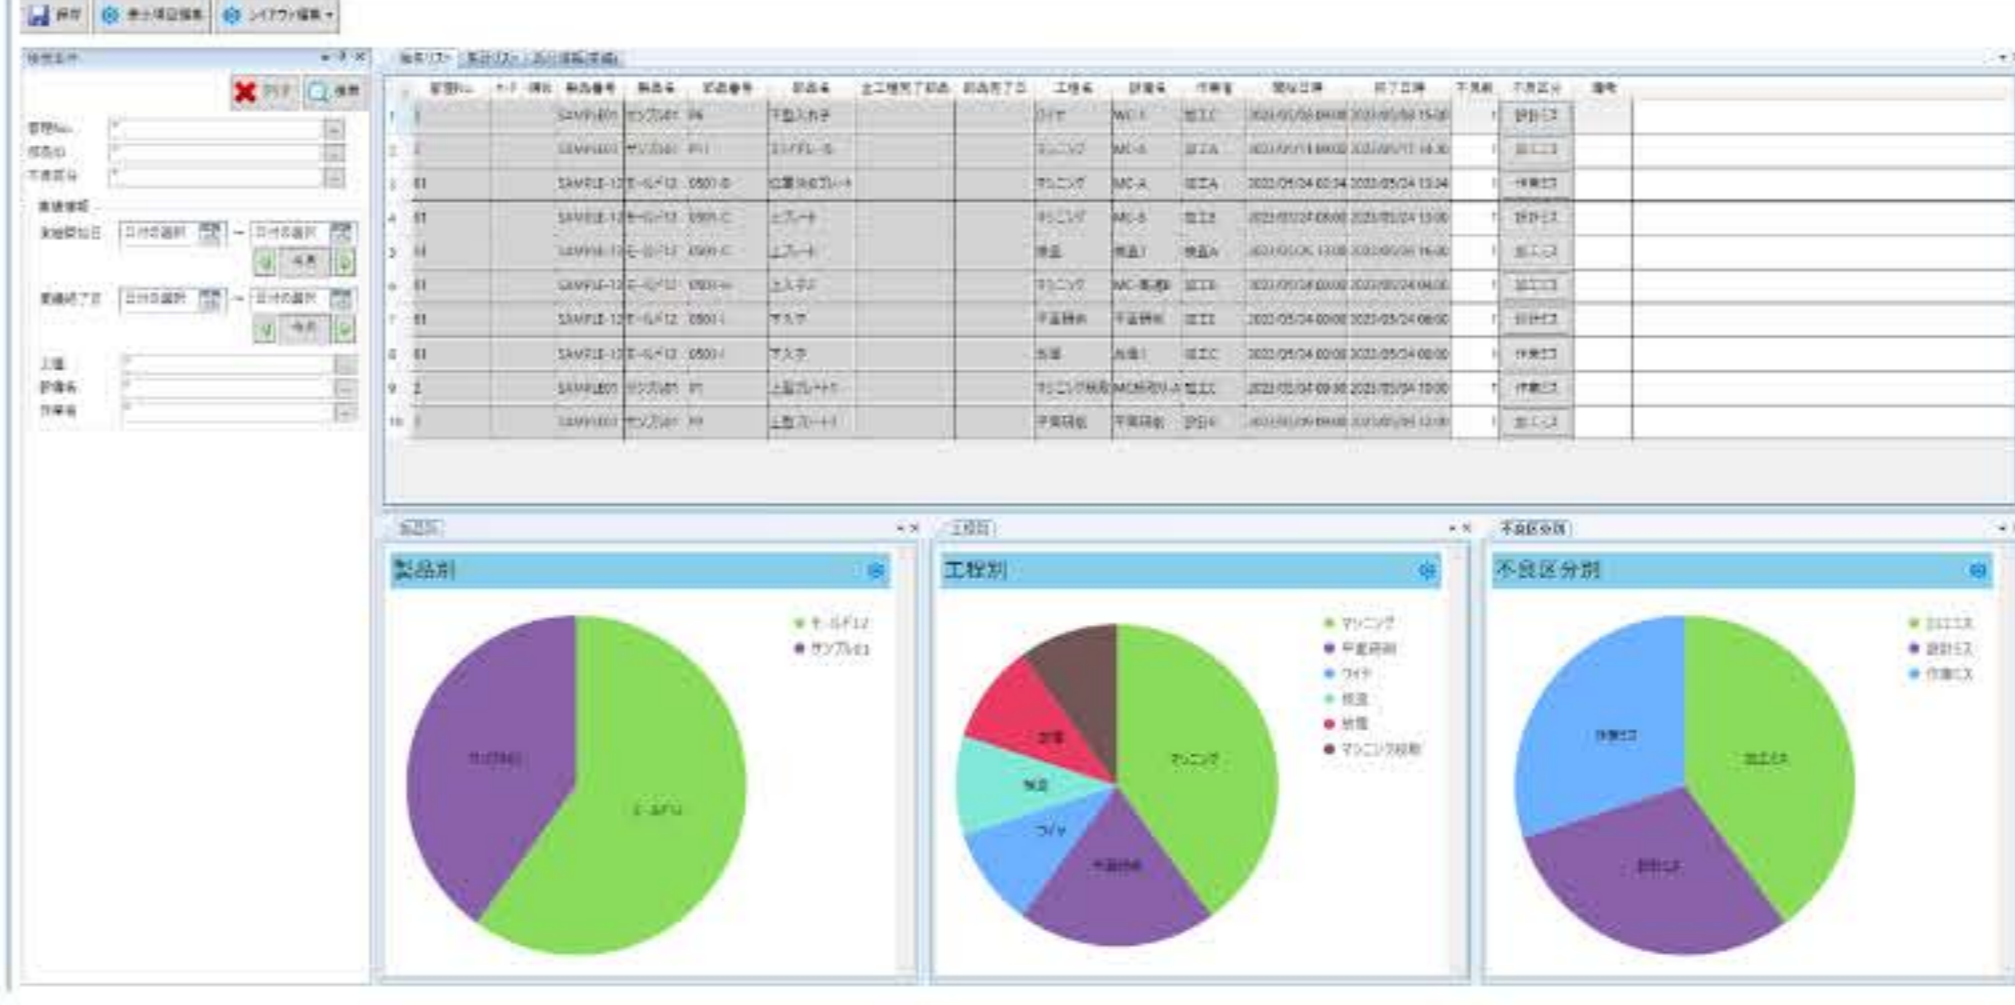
保存 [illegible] レイアウト編集

検索条件

クリア 検索

管理No.
部品ID
不良区分

実績情報
実績開始日 日付の選択 ~ 日付の選択
今月
実績終了日 日付の選択 ~ 日付の選択
今月

工程
設備名
作業者

結果リスト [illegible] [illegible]

| | 管理No. | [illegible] | 製品番号 | 製品名 | 部品番号 | 部品名 | 全工程完了日時 | 部品完了日 | 工程名 | 設備名 | 作業者 | 開始日時 | 終了日時 | 不良数 | 不良区分 | 備考 |
|---|---|---|---|---|---|---|---|---|---|---|---|---|---|---|---|---|
| 1 | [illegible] | | SAMPLE01 | サンプル01 | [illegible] | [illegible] | | | ワイヤ | MC-1 | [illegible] | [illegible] | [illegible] | 1 | 設計ミス | |
| 2 | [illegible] | | SAMPLE01 | サンプル01 | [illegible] | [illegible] | | | マシニング | MC-A | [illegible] | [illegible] | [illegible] | 1 | 加工ミス | |
| 3 | 01 | | SAMPLE-12 | モールド12 | 0501-B | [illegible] | | | マシニング | MC-A | 加工A | 2022/05/24 02:34 | 2022/05/24 13:34 | 1 | 作業ミス | |
| 4 | 01 | | SAMPLE-12 | モールド12 | 0501-C | 上プレート | | | マシニング | MC-B | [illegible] | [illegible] | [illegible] | 1 | 設計ミス | |
| 5 | 01 | | SAMPLE-12 | モールド12 | 0501-C | 上プレート | | | 検査 | 検査1 | 検査A | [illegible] | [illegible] | 1 | 加工ミス | |
| 6 | 01 | | SAMPLE-12 | モールド12 | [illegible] | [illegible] | | | マシニング | MC-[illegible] | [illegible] | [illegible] | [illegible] | 1 | 加工ミス | |
| 7 | 01 | | SAMPLE-12 | モールド12 | 0501-I | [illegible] | | | 平面研削 | 平面研削 | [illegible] | 2022/05/24 00:00 | 2022/05/24 00:00 | 1 | 設計ミス | |
| 8 | 01 | | SAMPLE-12 | モールド12 | 0501-I | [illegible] | | | 放電 | 放電1 | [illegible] | 2022/05/24 00:00 | 2022/05/24 00:00 | 1 | 作業ミス | |
| 9 | 2 | | SAMPLE01 | サンプル01 | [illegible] | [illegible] | | | マシニング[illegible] | MC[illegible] | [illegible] | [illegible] | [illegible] | 1 | 作業ミス | |
| 10 | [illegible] | | SAMPLE01 | サンプル01 | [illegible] | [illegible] | | | 平面研削 | 平面研削 | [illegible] | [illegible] | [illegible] | 1 | 加工ミス | |

製品別
製品別
モールド12
サンプル01
サンプル01
モールド12

工程別
工程別
マシニング
平面研削
ワイヤ
検査
放電
マシニング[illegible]
放電
検査
ワイヤ
平面研削
マシニング

不良区分別
不良区分別
加工ミス
設計ミス
作業ミス
作業ミス
加工ミス
設計ミス